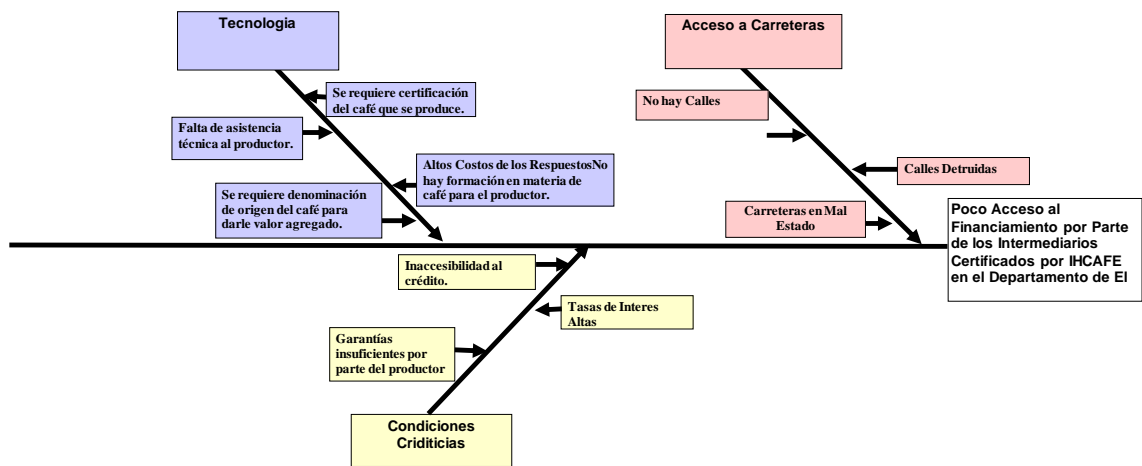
Tecnologia

Se requiere certificación del café que se produce.

Falta de asistencia técnica al productor.

Altos Costos de los RespuestosNo hay formación en materia de café para el productor.

Se requiere denominación de origen del café para darle valor agregado.

Acceso a Carreteras

No hay Calles

Calles Detruidas

Carreteras en Mal Estado

Poco Acceso al Financiamiento por Parte de los Intermediarios Certificados por IHCAFE en el Departamento de El

Inaccesibilidad al crédito.

Tasas de Interes Altas

Garantías insuficientes por parte del productor

Condiciones Criditicias